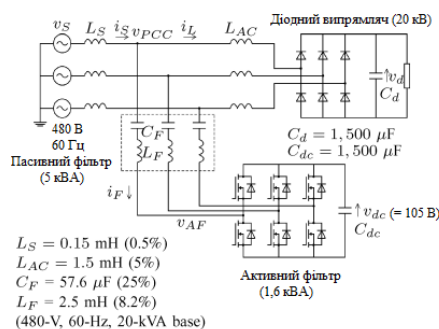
$v_S$ $L_S$ $i_S$ $v_{PCC}$ $i_L$ $L_{AC}$

Діодний випрямляч (20 кВ)

$v_d$
$C_d$

480 В
60 Гц
Пасивний фільтр
(5 кВА)

$C_F$
$L_F$

$C_d = 1,500\ \mu$F
$C_{dc} = 1,500\ \mu$F

$i_F\downarrow$

$v_{AF}$

$\uparrow v_{dc}$ (= 105 В)
$C_{dc}$

$L_S = 0.15$ mH (0.5%)
$L_{AC} = 1.5$ mH (5%)
$C_F = 57.6\ \mu$F (25%)
$L_F = 2.5$ mH (8.2%)
(480-V, 60-Hz, 20-kVA base)

Активний фільтр
(1,6 кВА)